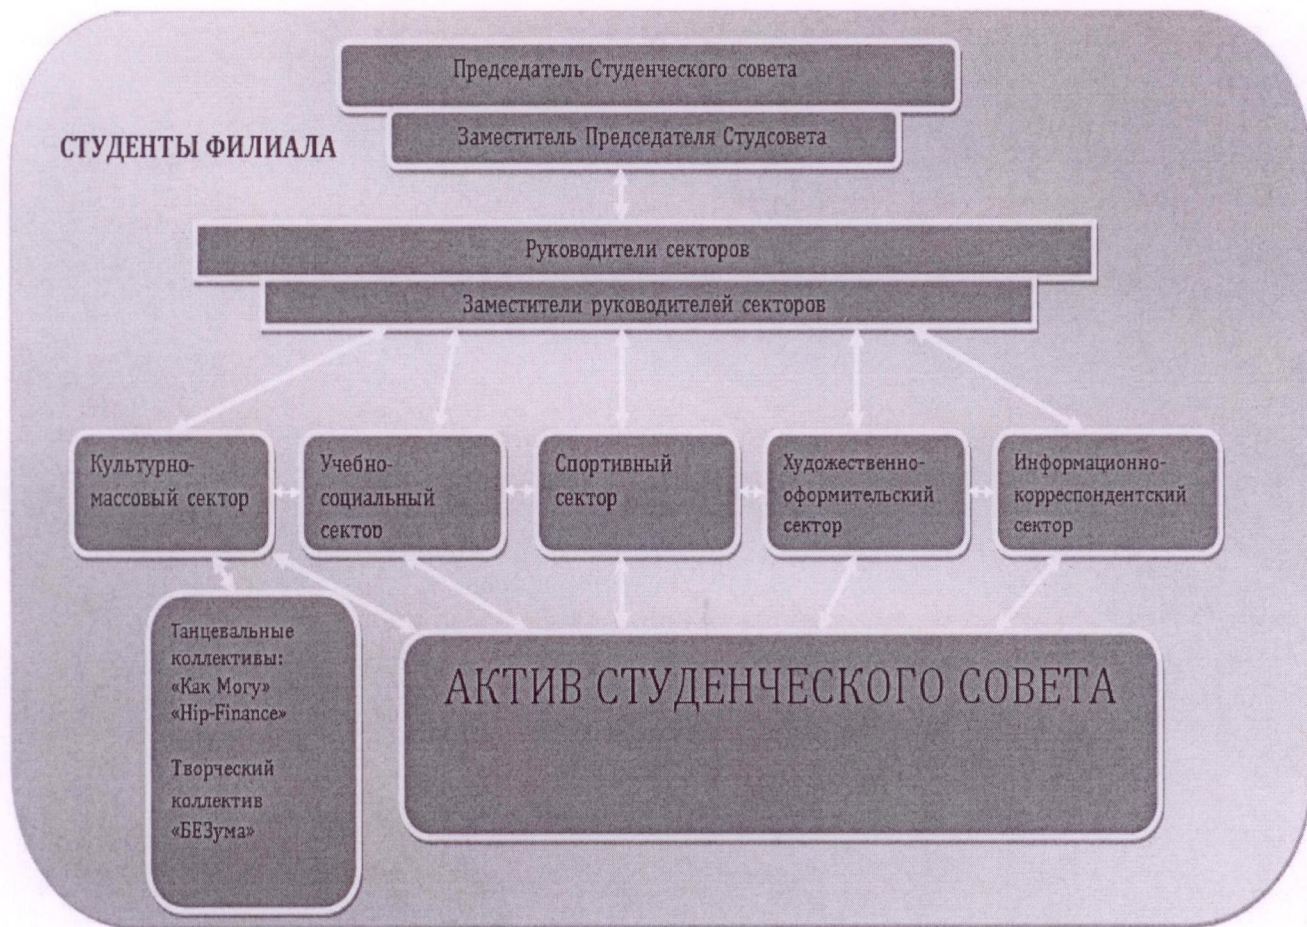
Председатель Студенческого совета

СТУДЕНТЫ ФИЛИАЛА

Заместитель Председателя Студсовета

Руководители секторов

Заместители руководителей секторов

Культурно-массовый сектор

Учебно-социальный сектор

Спортивный сектор

Художественно-оформительский сектор

Информационно-корреспондентский сектор

Танцевальные коллективы: «Как Могу» «Hip-Finance»

Творческий коллектив «БЕЗума»

АКТИВ СТУДЕНЧЕСКОГО СОВЕТА